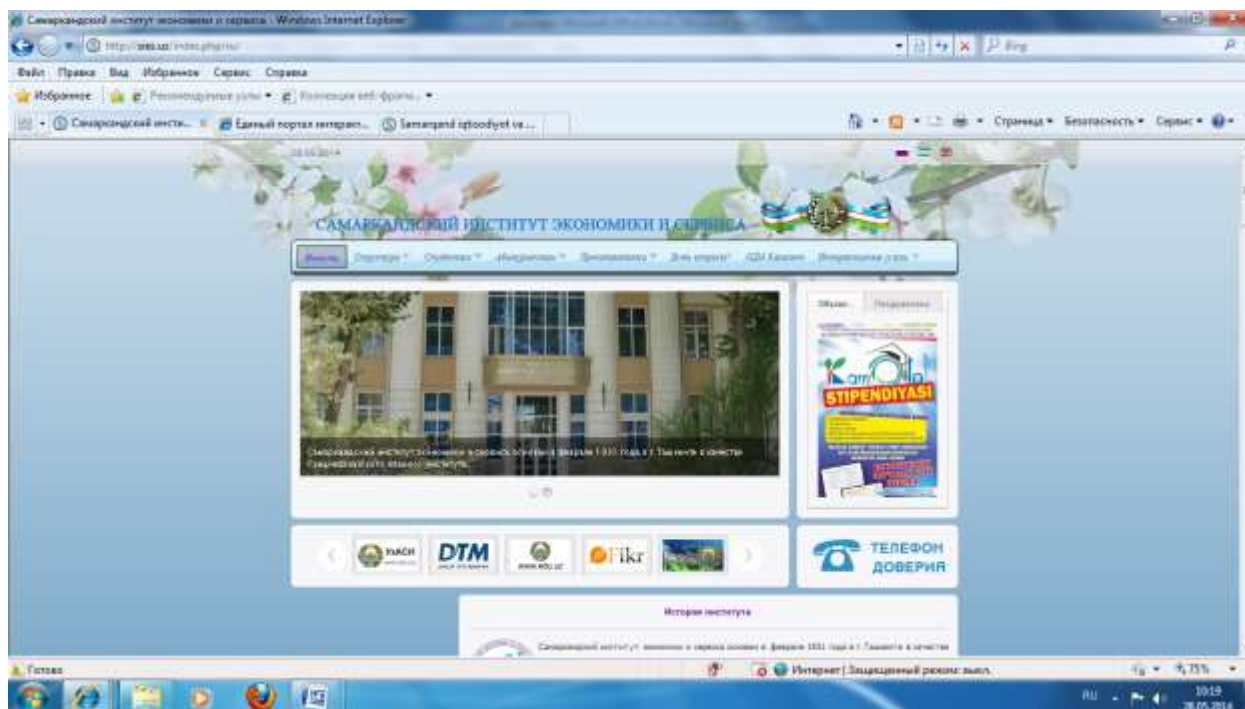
Самаркандский институт экономики и сервиса - Windows Internet Explorer

http://sies.uz/index.php/ru/

Bing

Файл Правка Вид Избранное Сервис Справка

Избранное Рекомендуемые узлы Коллекция веб-фрагм...

Самаркандский инсти... Единый портал интеракт... Samarqand iqtisodiyot va ...

Страница Безопасность Сервис

28.05.2014

САМАРКАНДСКИЙ ИНСТИТУТ ЭКОНОМИКИ И СЕРВИСА

Главная Структура Студентам Абитуриентам Преподавателям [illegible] АДМ Кампания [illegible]

Самаркандский институт экономики и сервиса основан в феврале 1931 года в г. Ташкенте в качестве Среднеазиатского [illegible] института.

Объявл. Поздравления

Kamolot STIPENDIYASI

DTM Fikr

ТЕЛЕФОН ДОВЕРИЯ

История института

Самаркандский институт экономики и сервиса основан в феврале 1931 года в г. Ташкенте в качестве

Готово

Интернет | Защищенный режим: выкл.

75%

RU 10:19 28.05.2014